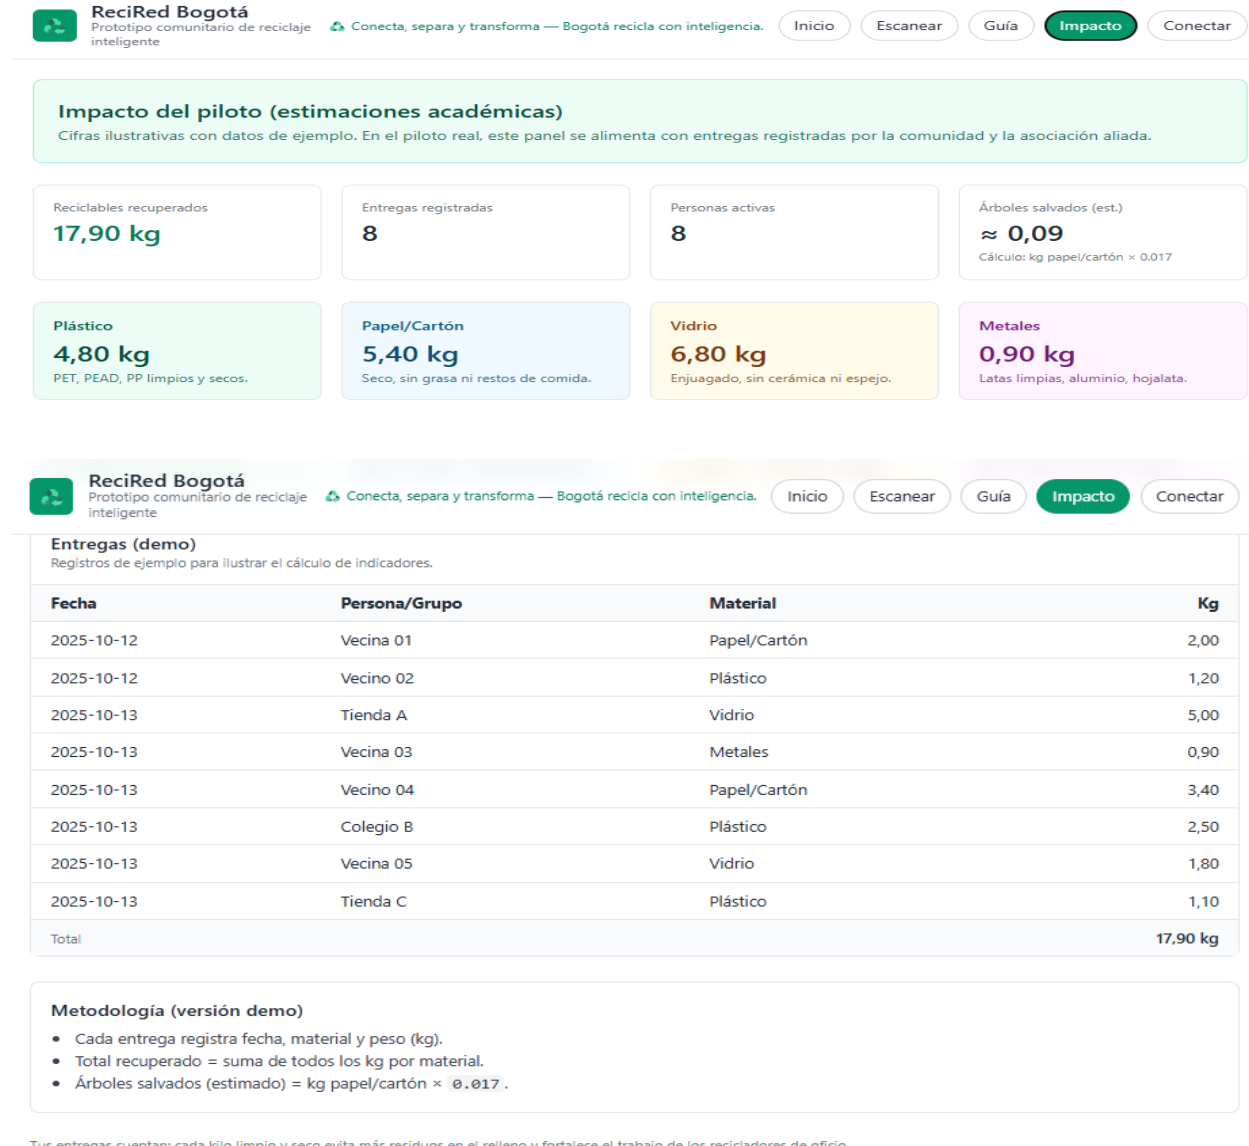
ReciRed Bogotá
Prototipo comunitario de reciclaje inteligente

♻ Conecta, separa y transforma — Bogotá recicla con inteligencia.

Inicio Escanear Guía Impacto Conectar

Impacto del piloto (estimaciones académicas)
Cifras ilustrativas con datos de ejemplo. En el piloto real, este panel se alimenta con entregas registradas por la comunidad y la asociación aliada.

Reciclables recuperados
17,90 kg

Entregas registradas
8

Personas activas
8

Árboles salvados (est.)
≈ 0,09
Cálculo: kg papel/cartón × 0.017

Plástico
4,80 kg
PET, PEAD, PP limpios y secos.

Papel/Cartón
5,40 kg
Seco, sin grasa ni restos de comida.

Vidrio
6,80 kg
Enjuagado, sin cerámica ni espejo.

Metales
0,90 kg
Latas limpias, aluminio, hojalata.

ReciRed Bogotá
Prototipo comunitario de reciclaje inteligente

♻ Conecta, separa y transforma — Bogotá recicla con inteligencia.

Inicio Escanear Guía Impacto Conectar

Entregas (demo)
Registros de ejemplo para ilustrar el cálculo de indicadores.

| Fecha | Persona/Grupo | Material | Kg |
|---|---|---|---|
| 2025-10-12 | Vecina 01 | Papel/Cartón | 2,00 |
| 2025-10-12 | Vecino 02 | Plástico | 1,20 |
| 2025-10-13 | Tienda A | Vidrio | 5,00 |
| 2025-10-13 | Vecina 03 | Metales | 0,90 |
| 2025-10-13 | Vecino 04 | Papel/Cartón | 3,40 |
| 2025-10-13 | Colegio B | Plástico | 2,50 |
| 2025-10-13 | Vecina 05 | Vidrio | 1,80 |
| 2025-10-13 | Tienda C | Plástico | 1,10 |
| Total | | | 17,90 kg |

Metodología (versión demo)
• Cada entrega registra fecha, material y peso (kg).
• Total recuperado = suma de todos los kg por material.
• Árboles salvados (estimado) = kg papel/cartón × 0.017.

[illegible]